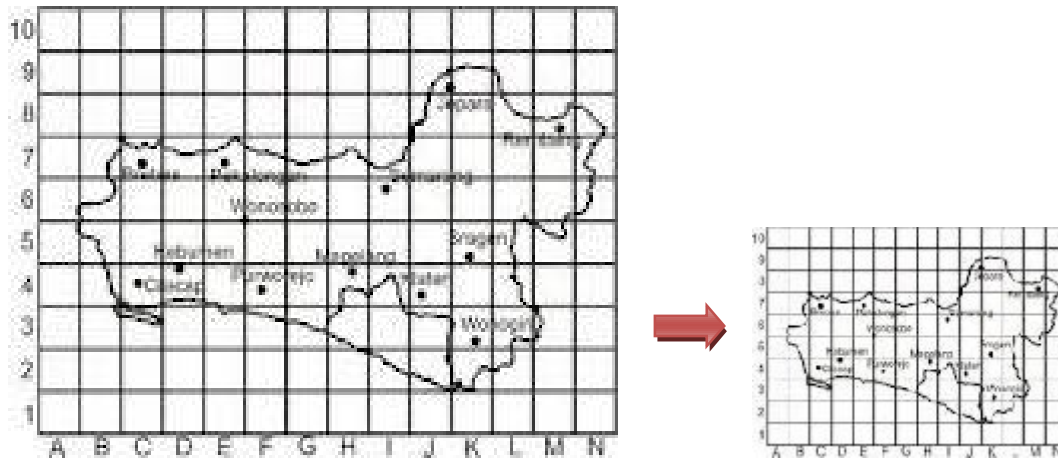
10
9
8
7
6
5
4
3
2
1
A B C D E F G H I J K L M N

Jepara
Rembang
Brebes
Pekalongan
Semarang
Wonosobo
Kebumen
Sragen
Magelang
Purworejo
Cilacap
Klaten
Wonogiri

10
9
8
7
6
5
4
3
2
1
A B C D E F G H I J K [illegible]

Jepara
Rembang
Brebes
Pekalongan
Semarang
Wonosobo
Kebumen
Sragen
Magelang
Purworejo
Cilacap
Klaten
Wonogiri